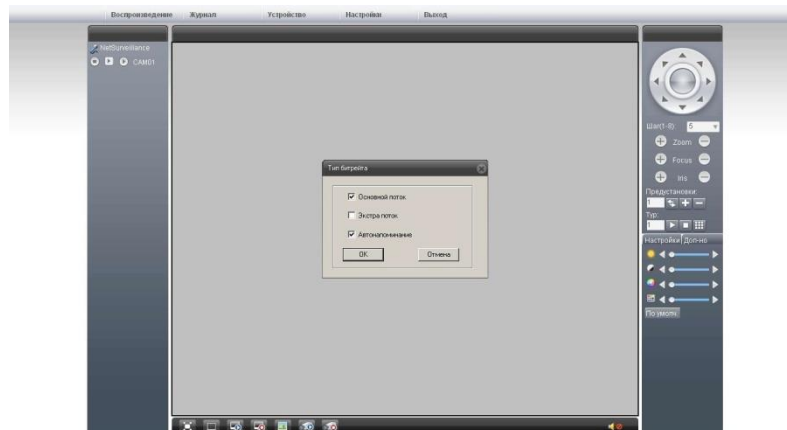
Воспроизведение Журнал Устройство Настройки Выход

NetSurveillance
CAM01

Тип битрейта
☑ Основной поток
☐ Экстра поток
☑ Автонапоминание
OK
Отмена

Шаг(1-8) 5
Zoom
Focus
Iris
Предустановки
1
Тур
1
Настройки Доп-но
По умолч.